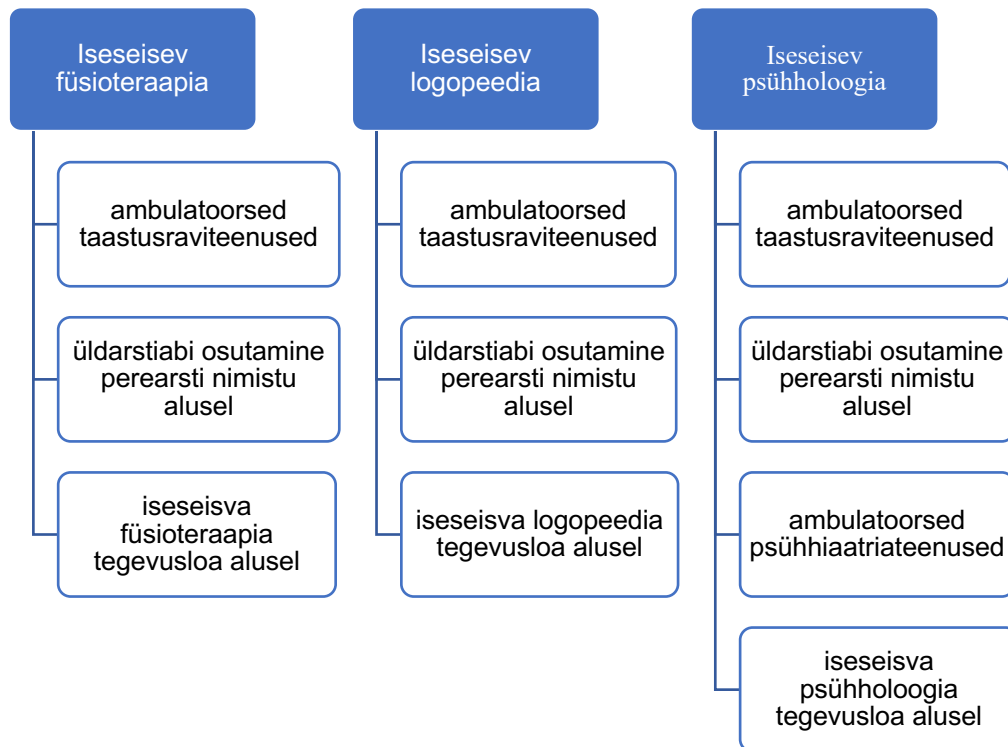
Iseseisev füsioteraapia

ambulatoorsed taastusraviteenused

üldarstiabi osutamine perearsti nimistu alusel

iseseisva füsioteraapia tegevusloa alusel

Iseseisev logopeedia

ambulatoorsed taastusraviteenused

üldarstiabi osutamine perearsti nimistu alusel

iseseisva logopeedia tegevusloa alusel

Iseseisev psühholoogia

ambulatoorsed taastusraviteenused

üldarstiabi osutamine perearsti nimistu alusel

ambulatoorsed psühhiaatriateenused

iseseisva psühholoogia tegevusloa alusel